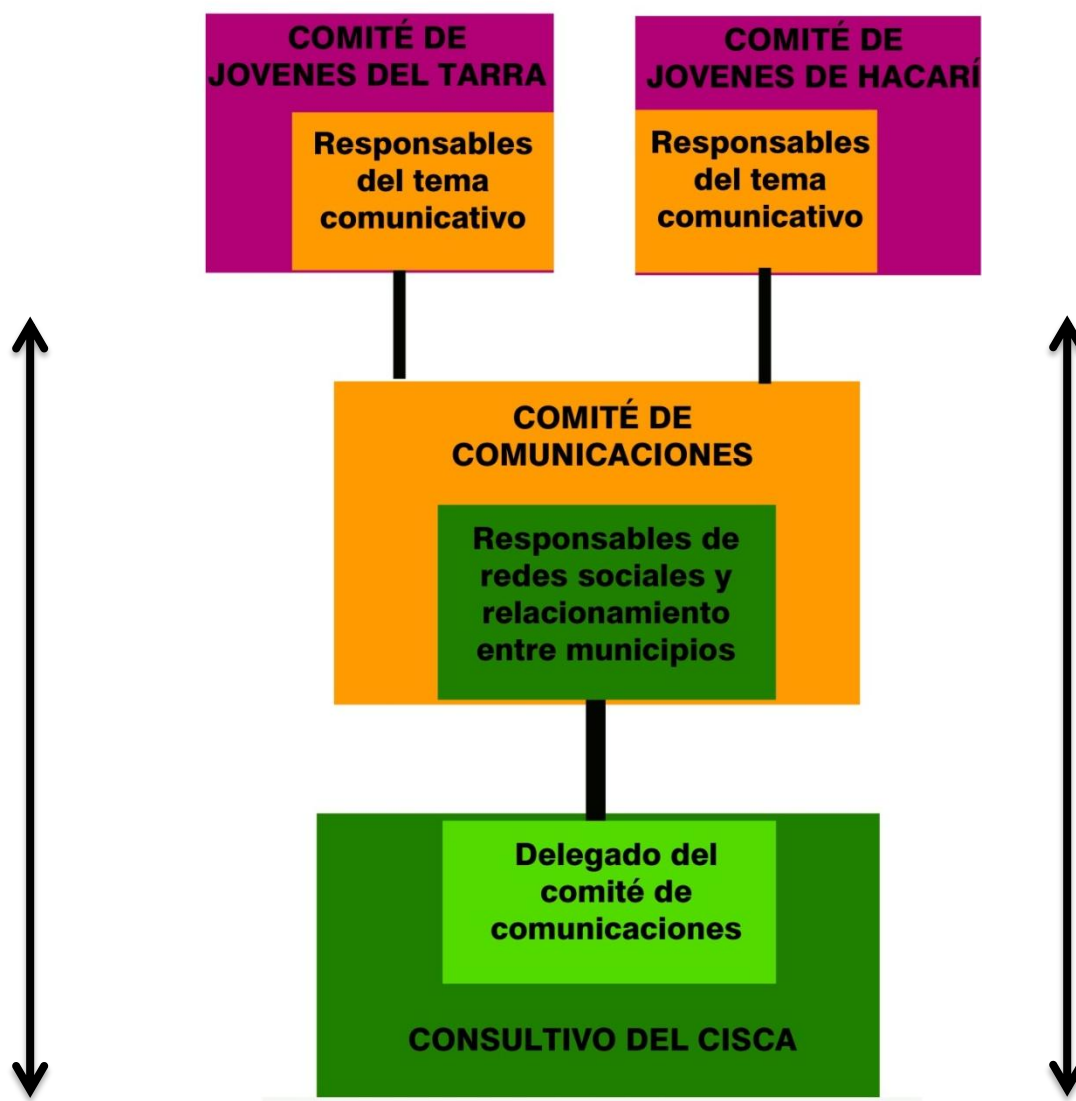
COMITÉ DE JOVENES DEL TARRA

Responsables del tema comunicativo

COMITÉ DE JOVENES DE HACARÍ

Responsables del tema comunicativo

COMITÉ DE COMUNICACIONES

Responsables de redes sociales y relacionamiento entre municipios

Delegado del comité de comunicaciones

CONSULTIVO DEL CISCA